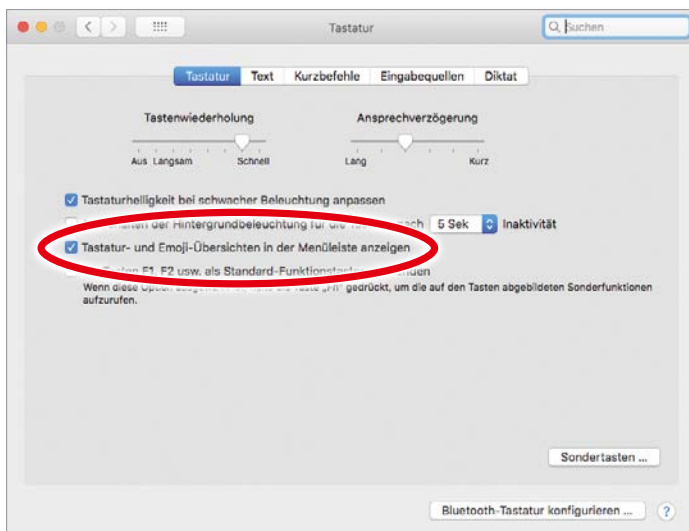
Tastatur

Suchen

Tastatur Text Kurzbefehle Eingabequellen Diktat

Tastenwiederholung

Aus Langsam Schnell

Ansprechverzögerung

Lang Kurz

Tastaturhelligkeit bei schwacher Beleuchtung anpassen

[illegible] der Hintergrundbeleuchtung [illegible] nach 5 Sek Inaktivität

Tastatur- und Emoji-Übersichten in der Menüleiste anzeigen

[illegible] Tasten F1, F2 usw. als Standard-Funktionstasten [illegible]

Wenn diese Option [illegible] Taste „Fn" gedrückt, um die auf den Tasten abgebildeten Sonderfunktionen aufzurufen.

Sondertasten ...

Bluetooth-Tastatur konfigurieren ...

?